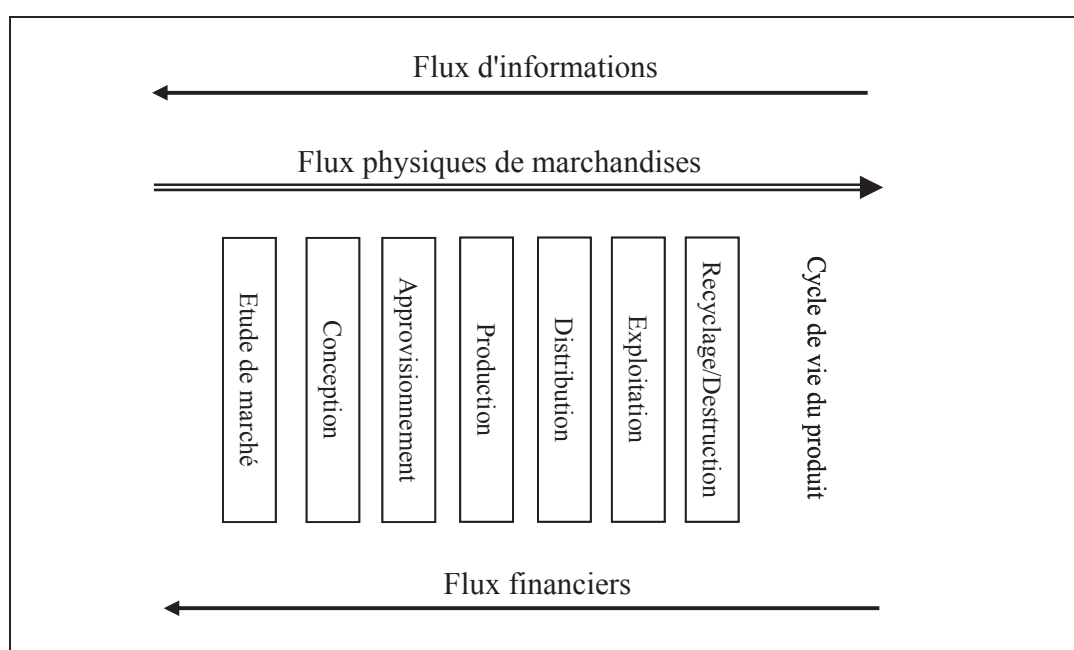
Flux d'informations

Flux physiques de marchandises

Etude de marché

Conception

Approvisionnement

Production

Distribution

Exploitation

Recyclage/Destruction

Cycle de vie du produit

Flux financiers